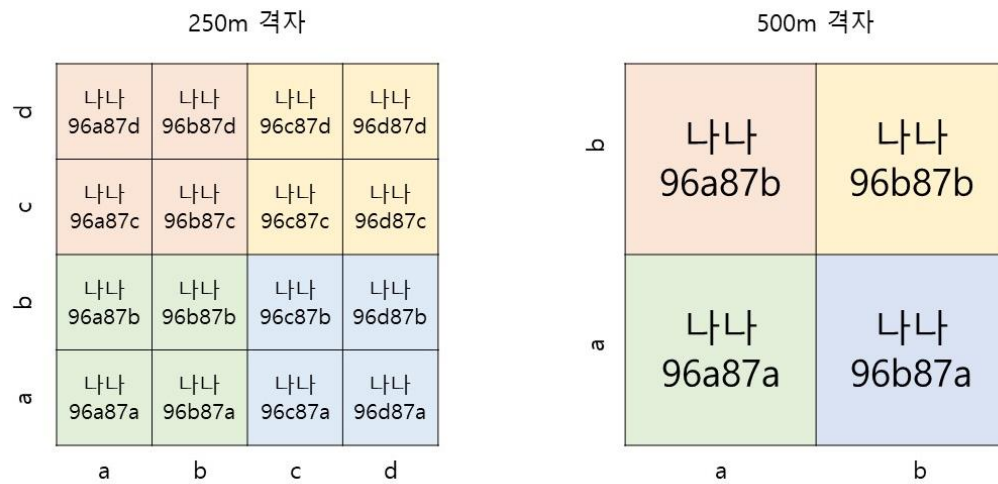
250m 격자

| | | | | |
|---|---|---|---|---|
| d | 나나 96a87d | 나나 96b87d | 나나 96c87d | 나나 96d87d |
| c | 나나 96a87c | 나나 96b87c | 나나 96c87c | 나나 96d87c |
| b | 나나 96a87b | 나나 96b87b | 나나 96c87b | 나나 96d87b |
| a | 나나 96a87a | 나나 96b87a | 나나 96c87a | 나나 96d87a |
| | a | b | c | d |

500m 격자

| | | |
|---|---|---|
| b | 나나 96a87b | 나나 96b87b |
| a | 나나 96a87a | 나나 96b87a |
| | a | b |